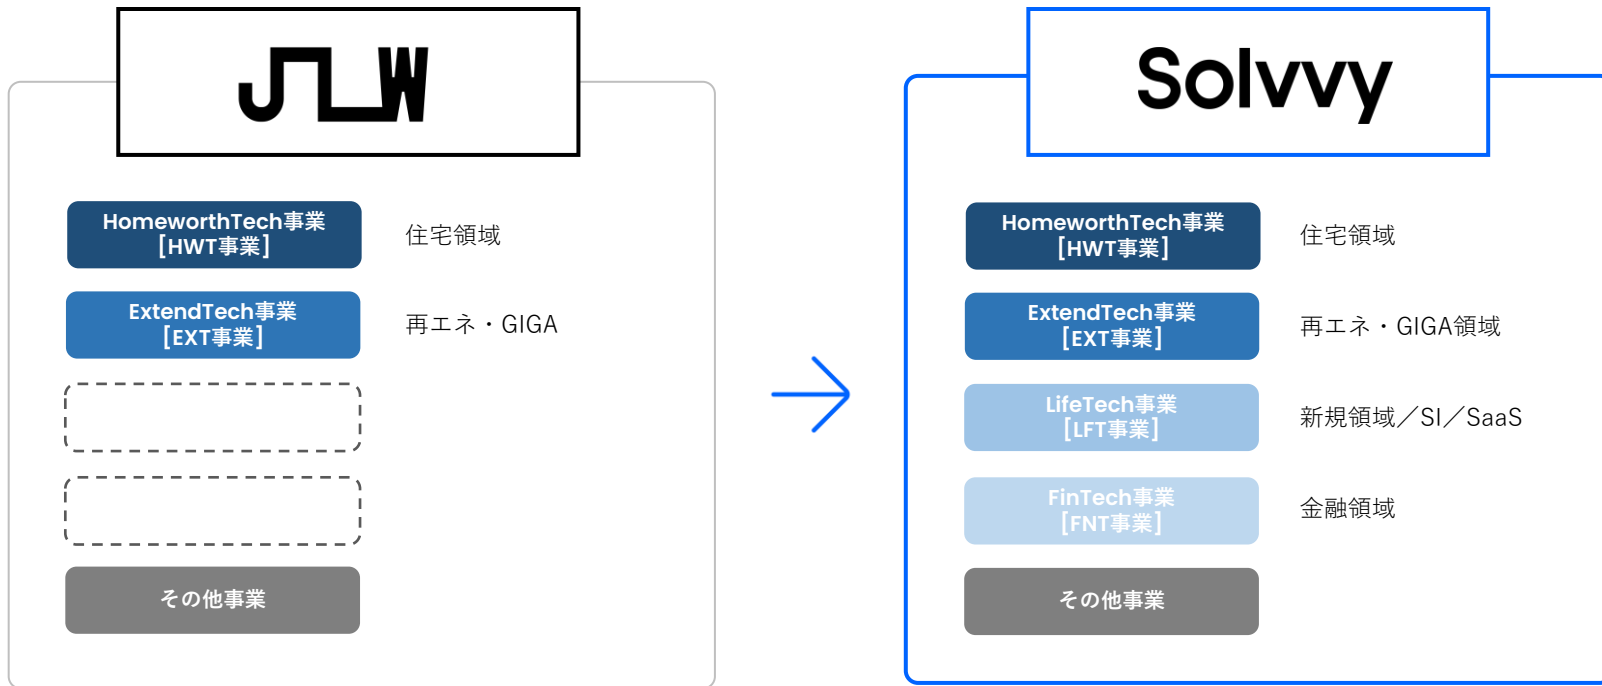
JLW

HomeworthTech事業
［HWT事業］

住宅領域

ExtendTech事業
［EXT事業］

再エネ・GIGA

その他事業

Solvvy

HomeworthTech事業
［HWT事業］

住宅領域

ExtendTech事業
［EXT事業］

再エネ・GIGA領域

LifeTech事業
［LFT事業］

新規領域／SI／SaaS

FinTech事業
［FNT事業］

金融領域

その他事業